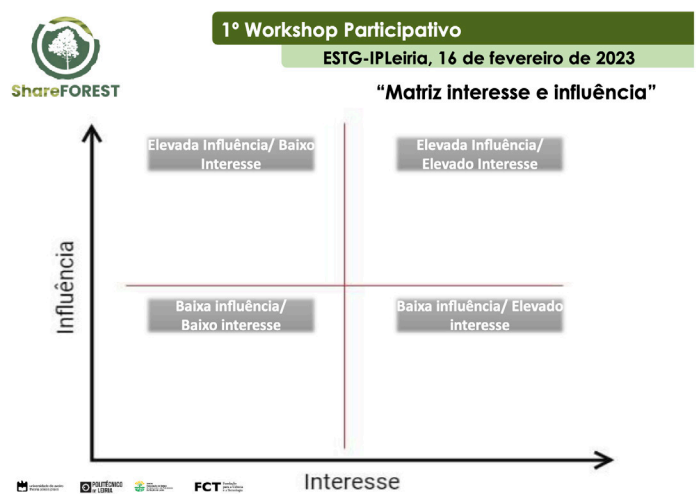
ShareFOREST

1º Workshop Participativo

ESTG-IPLeiria, 16 de fevereiro de 2023

“Matriz interesse e influência”

Elevada Influência/ Baixo Interesse

Elevada Influência/ Elevado Interesse

Baixa influência/ Baixo interesse

Baixa influência/ Elevado interesse

Influência

Interesse

POLITÉCNICO de LEIRIA

FCT